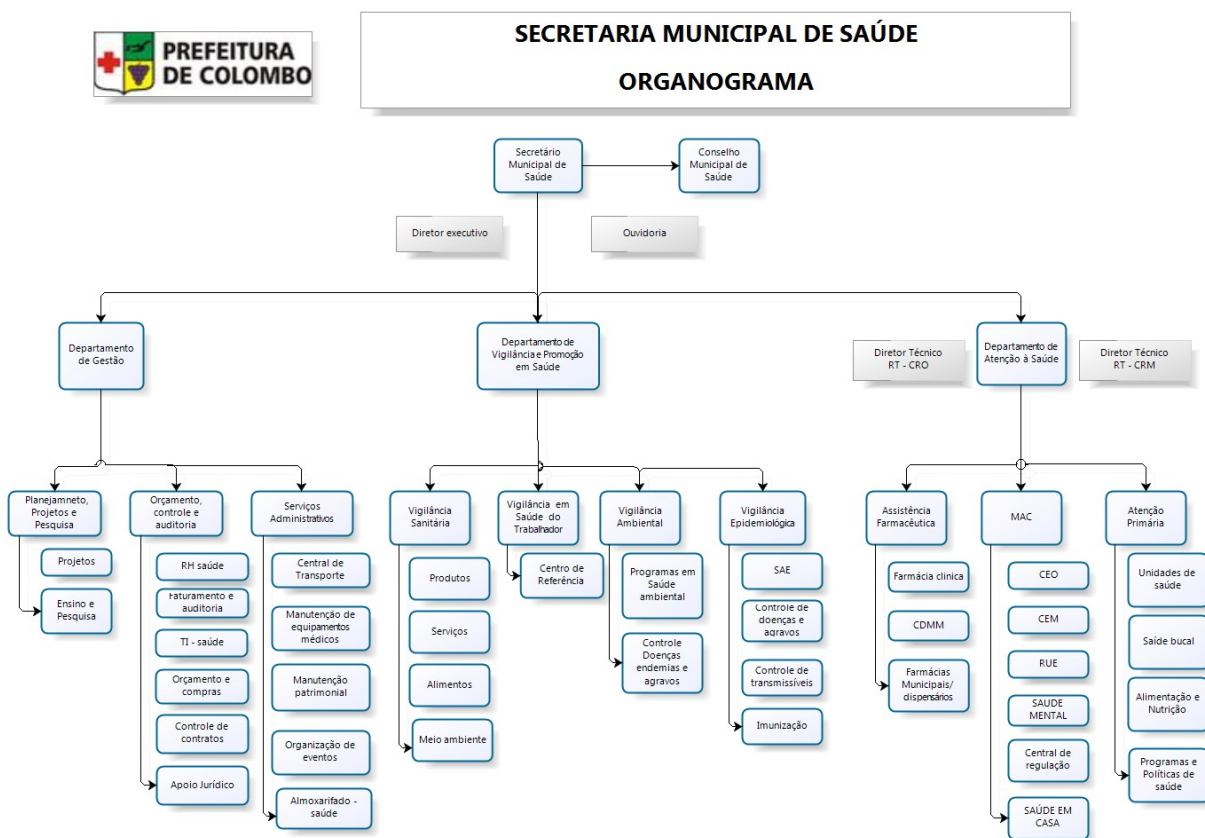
PREFEITURA DE COLOMBO

SECRETARIA MUNICIPAL DE SAÚDE

ORGANOGRAMA

Secretário Municipal de Saúde

Conselho Municipal de Saúde

Diretor executivo

Ouvidoria

Departamento de Gestão

Departamento de Vigilância e Promoção em Saúde

Diretor Técnico RT - CRO

Departamento de Atenção à Saúde

Diretor Técnico RT - CRM

Planejamneto, Projetos e Pesquisa

Projetos

Ensino e Pesquisa

Orçamento, controle e auditoria

RH saúde

Faturamento e auditoria

TI - saúde

Orçamento e compras

Controle de contratos

Apoio Jurídico

Serviços Administrativos

Central de Transporte

Manutenção de equipamentos médicos

Manutenção patrimonial

Organização de eventos

Almoxarifado - saúde

Vigilância Sanitária

Produtos

Serviços

Alimentos

Meio ambiente

Vigilância em Saúde do Trabalhador

Centro de Referência

Vigilância Ambiental

Programas em Saúde ambiental

Controle Doenças endemias e agravos

Vigilância Epidemiológica

SAE

Controle de doenças e agravos

Controle de transmissíveis

Imunização

Assistência Farmacêutica

Farmácia clinica

CDMM

Farmácias Municipais/ dispensários

MAC

CEO

CEM

RUE

SAUDE MENTAL

Central de regulação

SAÚDE EM CASA

Atenção Primária

Unidades de saúde

Saíde bucal

Alimentação e Nutrição

Programas e Políticas de saúde